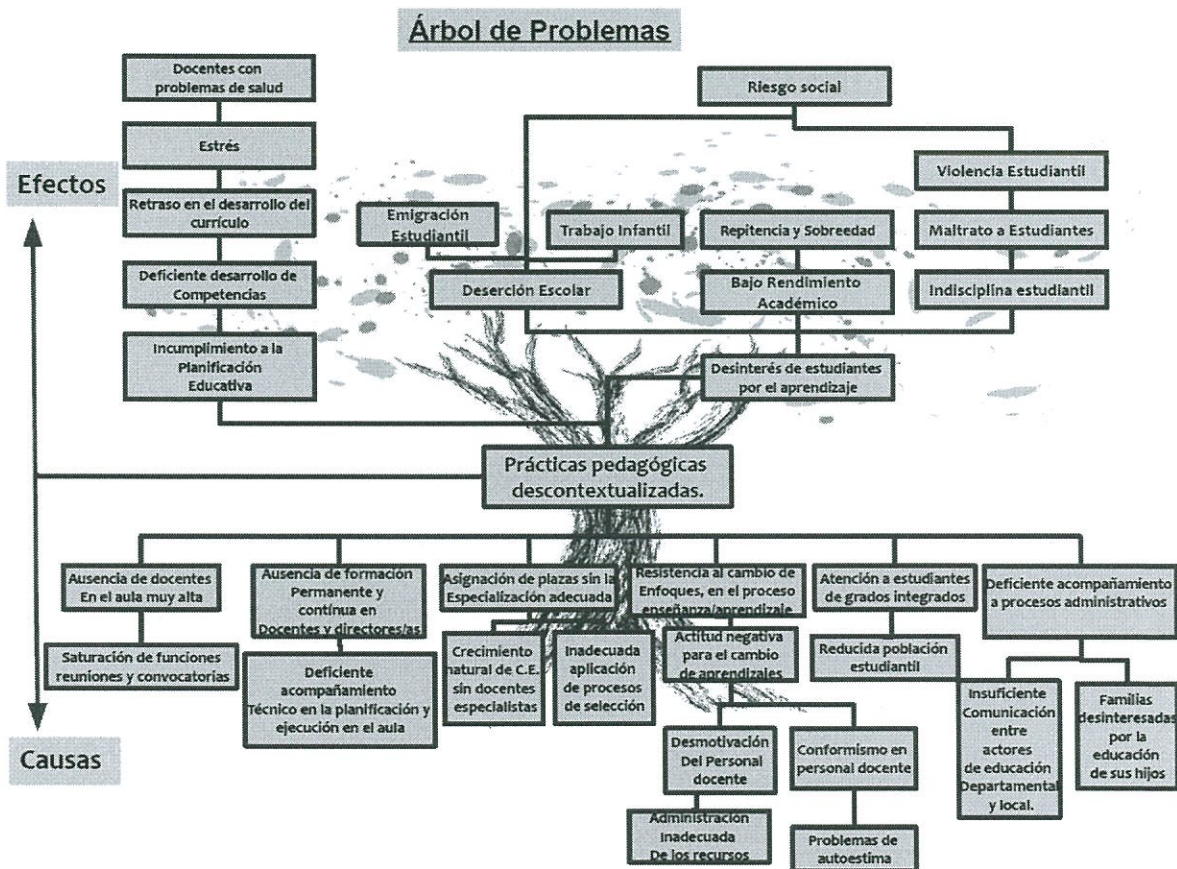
Árbol de Problemas

Docentes con problemas de salud

Estrés

Efectos

Retraso en el desarrollo del currículo

Deficiente desarrollo de Competencias

Incumplimiento a la Planificación Educativa

Riesgo social

Violencia Estudiantil

Emigración Estudiantil

Trabajo Infantil

Repitencia y Sobreedad

Maltrato a Estudiantes

Deserción Escolar

Bajo Rendimiento Académico

Indisciplina estudiantil

Desinterés de estudiantes por el aprendizaje

Prácticas pedagógicas descontextualizadas.

Ausencia de docentes En el aula muy alta

Ausencia de formación Permanente y continua en Docentes y directores/as

Asignación de plazas sin la Especialización adecuada

Resistencia al cambio de Enfoques, en el proceso enseñanza/aprendizaje

Atención a estudiantes de grados integrados

Deficiente acompañamiento a procesos administrativos

Saturación de funciones reuniones y convocatorias

Deficiente acompañamiento Técnico en la planificación y ejecución en el aula

Crecimiento natural de C.E. sin docentes especialistas

Inadecuada aplicación de procesos de selección

Actitud negativa para el cambio de aprendizajes

Reducida población estudiantil

Insuficiente Comunicación entre actores de educación Departamental y local.

Familias desinteresadas por la educación de sus hijos

Causas

Desmotivación Del Personal docente

Conformismo en personal docente

Administración Inadecuada De los recursos

Problemas de autoestima